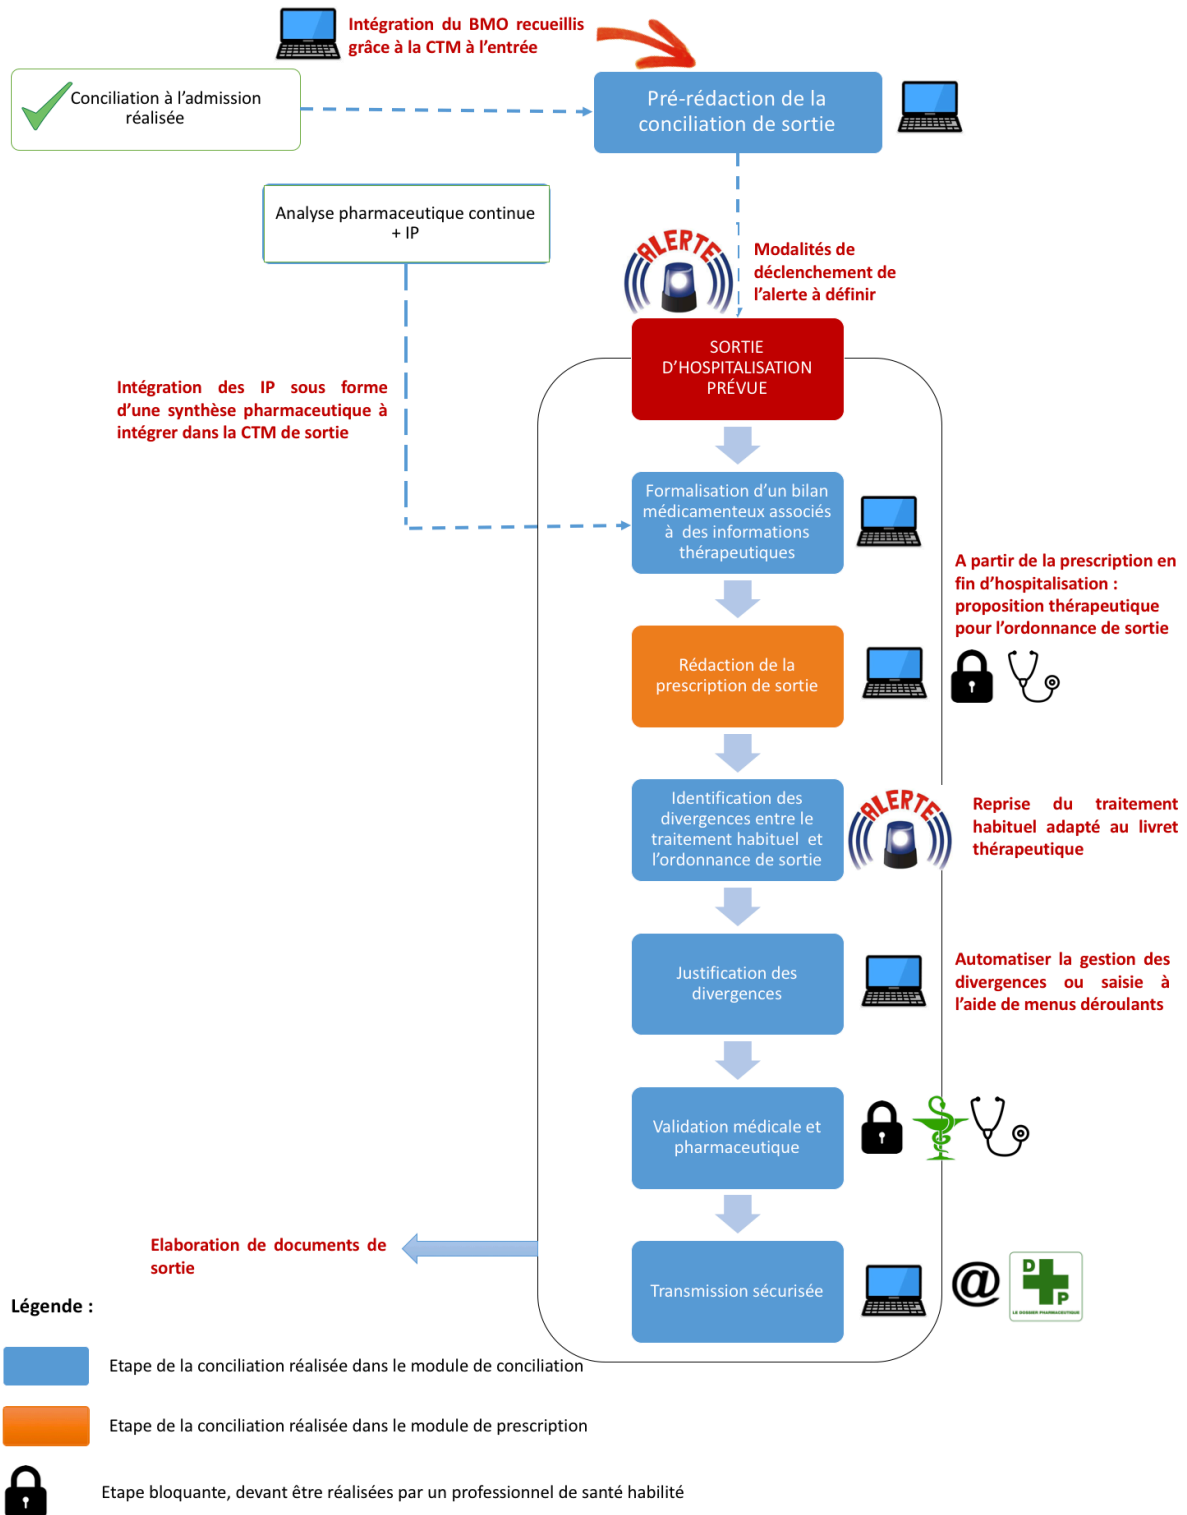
Intégration du BMO recueillis grâce à la CTM à l'entrée

Conciliation à l'admission réalisée

Pré-rédaction de la conciliation de sortie

Analyse pharmaceutique continue + IP

ALERTE

Modalités de déclenchement de l'alerte à définir

SORTIE D'HOSPITALISATION PRÉVUE

Intégration des IP sous forme d'une synthèse pharmaceutique à intégrer dans la CTM de sortie

Formalisation d'un bilan médicamenteux associés à des informations thérapeutiques

A partir de la prescription en fin d'hospitalisation : proposition thérapeutique pour l'ordonnance de sortie

Rédaction de la prescription de sortie

Identification des divergences entre le traitement habituel et l'ordonnance de sortie

ALERTE

Reprise du traitement habituel adapté au livret thérapeutique

Justification des divergences

Automatiser la gestion des divergences ou saisie à l'aide de menus déroulants

Validation médicale et pharmaceutique

Elaboration de documents de sortie

Transmission sécurisée

@

D P
LE DOSSIER PHARMACEUTIQUE

Légende :

Etape de la conciliation réalisée dans le module de conciliation

Etape de la conciliation réalisée dans le module de prescription

Etape bloquante, devant être réalisées par un professionnel de santé habilité